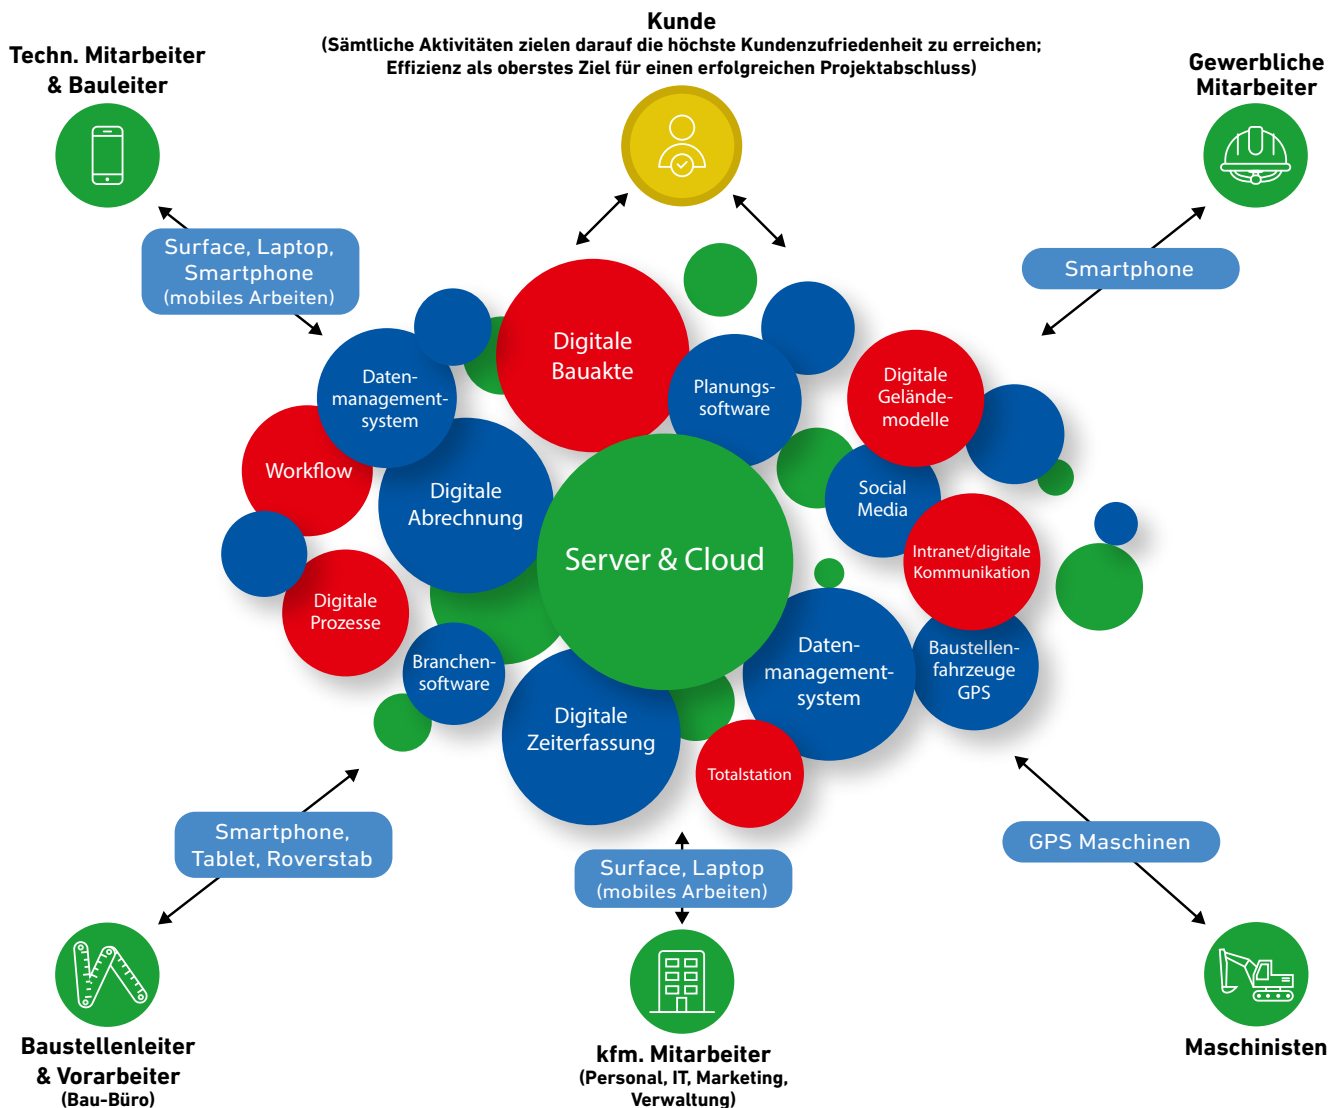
Kunde
(Sämtliche Aktivitäten zielen darauf die höchste Kundenzufriedenheit zu erreichen; Effizienz als oberstes Ziel für einen erfolgreichen Projektabschluss)

Techn. Mitarbeiter & Bauleiter

Gewerbliche Mitarbeiter

Surface, Laptop, Smartphone (mobiles Arbeiten)

Smartphone

Digitale Bauakte

Daten-management-system

Planungs-software

Digitale Gelände-modelle

Workflow

Digitale Abrechnung

Social Media

Server & Cloud

Intranet/digitale Kommunikation

Digitale Prozesse

Branchen-software

Daten-management-system

Baustellen-fahrzeuge GPS

Digitale Zeiterfassung

Totalstation

Smartphone, Tablet, Roverstab

Surface, Laptop (mobiles Arbeiten)

GPS Maschinen

Baustellenleiter & Vorarbeiter (Bau-Büro)

kfm. Mitarbeiter (Personal, IT, Marketing, Verwaltung)

Maschinisten